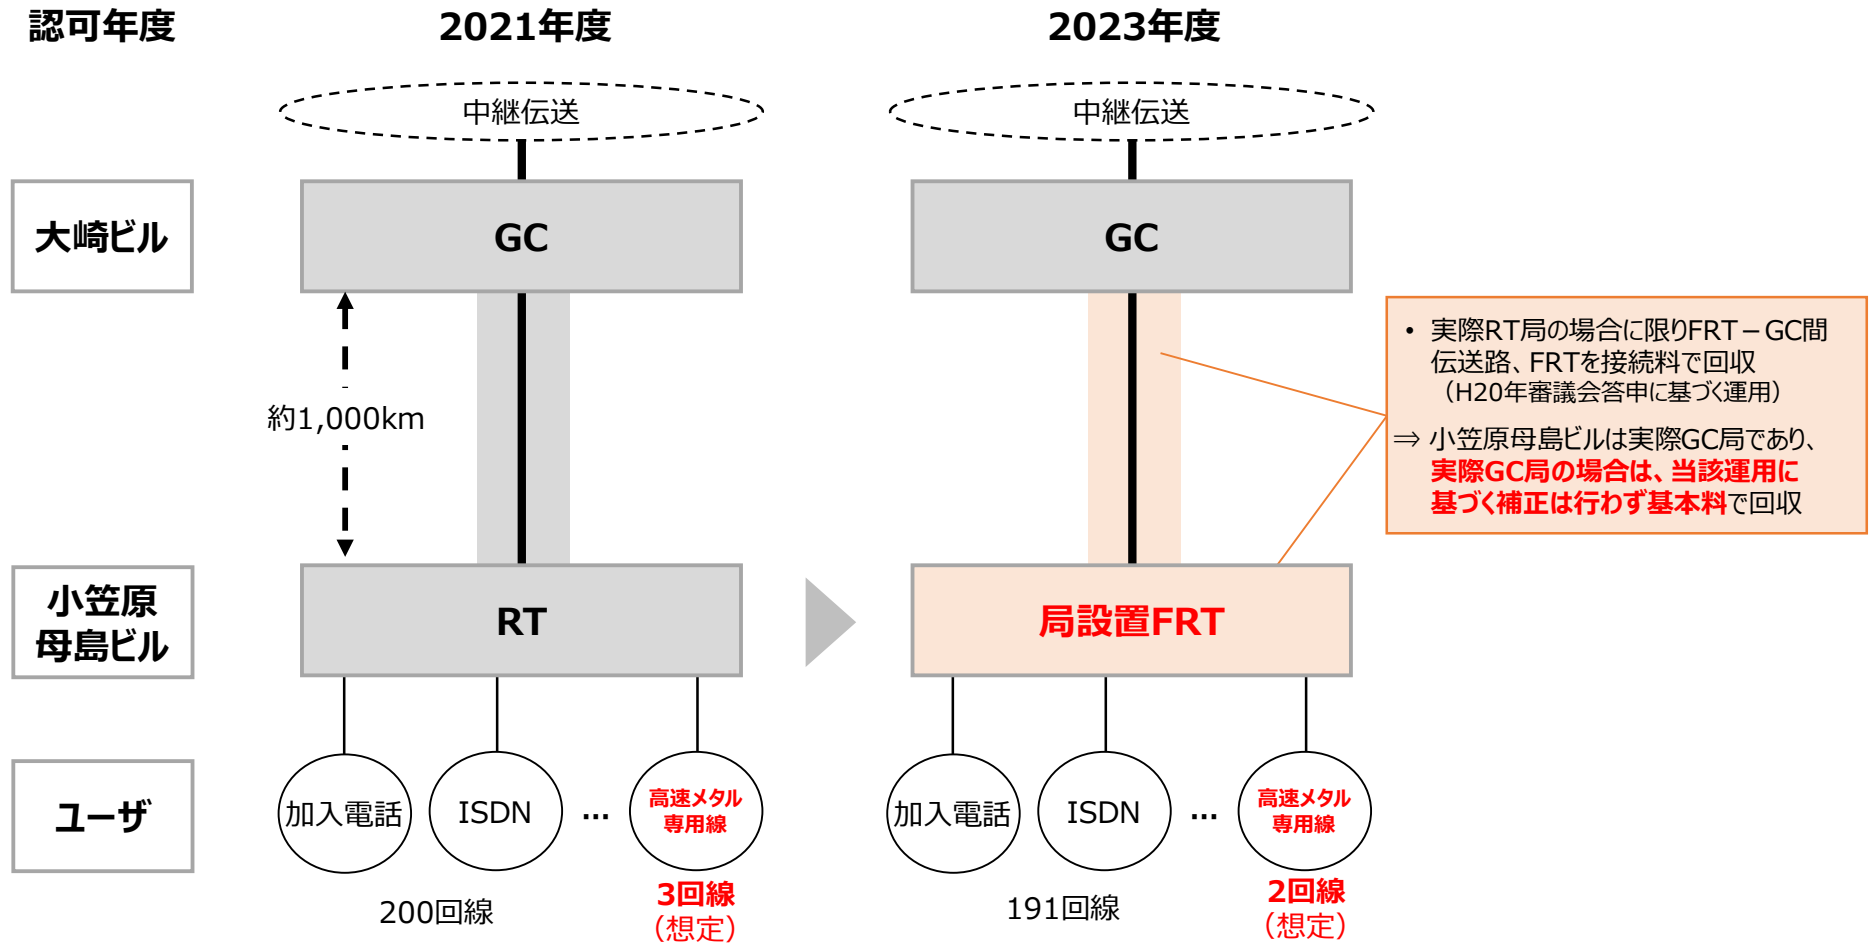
認可年度

2021年度

2023年度

中継伝送

中継伝送

大崎ビル

GC

GC

約1,000km

• 実際RT局の場合に限りFRT－GC間伝送路、FRTを接続料で回収（H20年審議会答申に基づく運用）

⇒ 小笠原母島ビルは実際GC局であり、実際GC局の場合は、当該運用に基づく補正は行わず基本料で回収

小笠原母島ビル

RT

局設置FRT

ユーザ

加入電話

ISDN

…

高速メタル専用線

加入電話

ISDN

…

高速メタル専用線

200回線

3回線（想定）

191回線

2回線（想定）